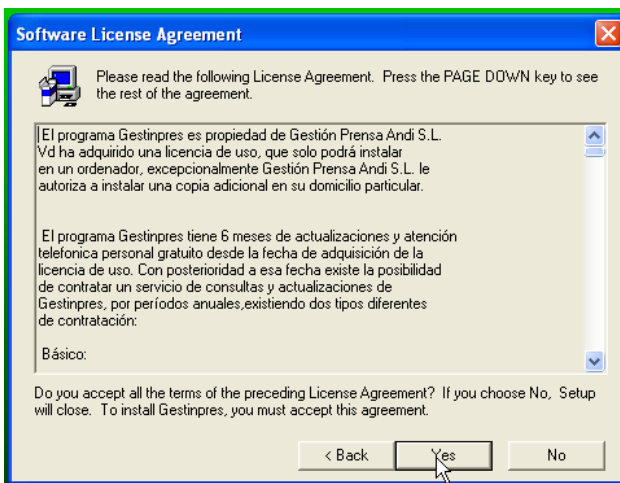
Software License Agreement

Please read the following License Agreement. Press the PAGE DOWN key to see the rest of the agreement.

El programa Gestinpres es propiedad de Gestión Prensa Andi S.L.
Vd ha adquirido una licencia de uso, que solo podrá instalar en un ordenador, excepcionalmente Gestión Prensa Andi S.L. le autoriza a instalar una copia adicional en su domicilio particular.

El programa Gestinpres tiene 6 meses de actualizaciones y atención telefonica personal gratuito desde la fecha de adquisición de la licencia de uso. Con posterioridad a esa fecha existe la posibilidad de contratar un servicio de consultas y actualizaciones de Gestinpres, por períodos anuales,existiendo dos tipos diferentes de contratación:

Básico:

Do you accept all the terms of the preceding License Agreement? If you choose No, Setup will close. To install Gestinpres, you must accept this agreement.

< Back Yes No